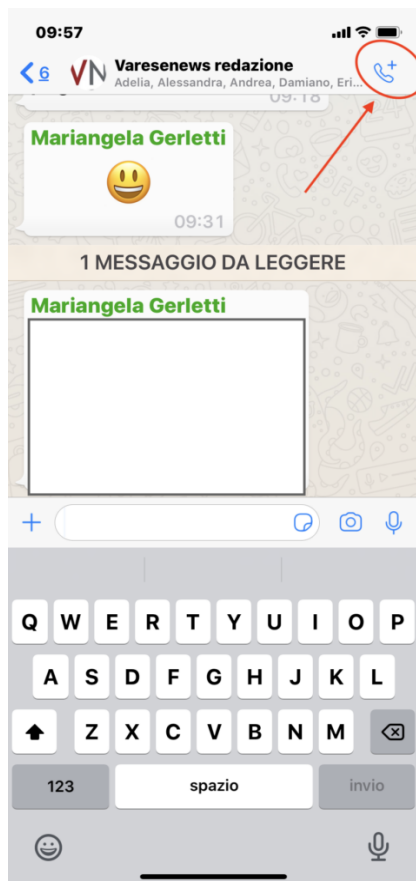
09:57

6 VN Varesenews redazione
Adelia, Alessandra, Andrea, Damiano, Eri...

09:18

Mariangela Gerletti
😃
09:31

1 MESSAGGIO DA LEGGERE

Mariangela Gerletti

Q W E R T Y U I O P
A S D F G H J K L
Z X C V B N M
123 spazio invio